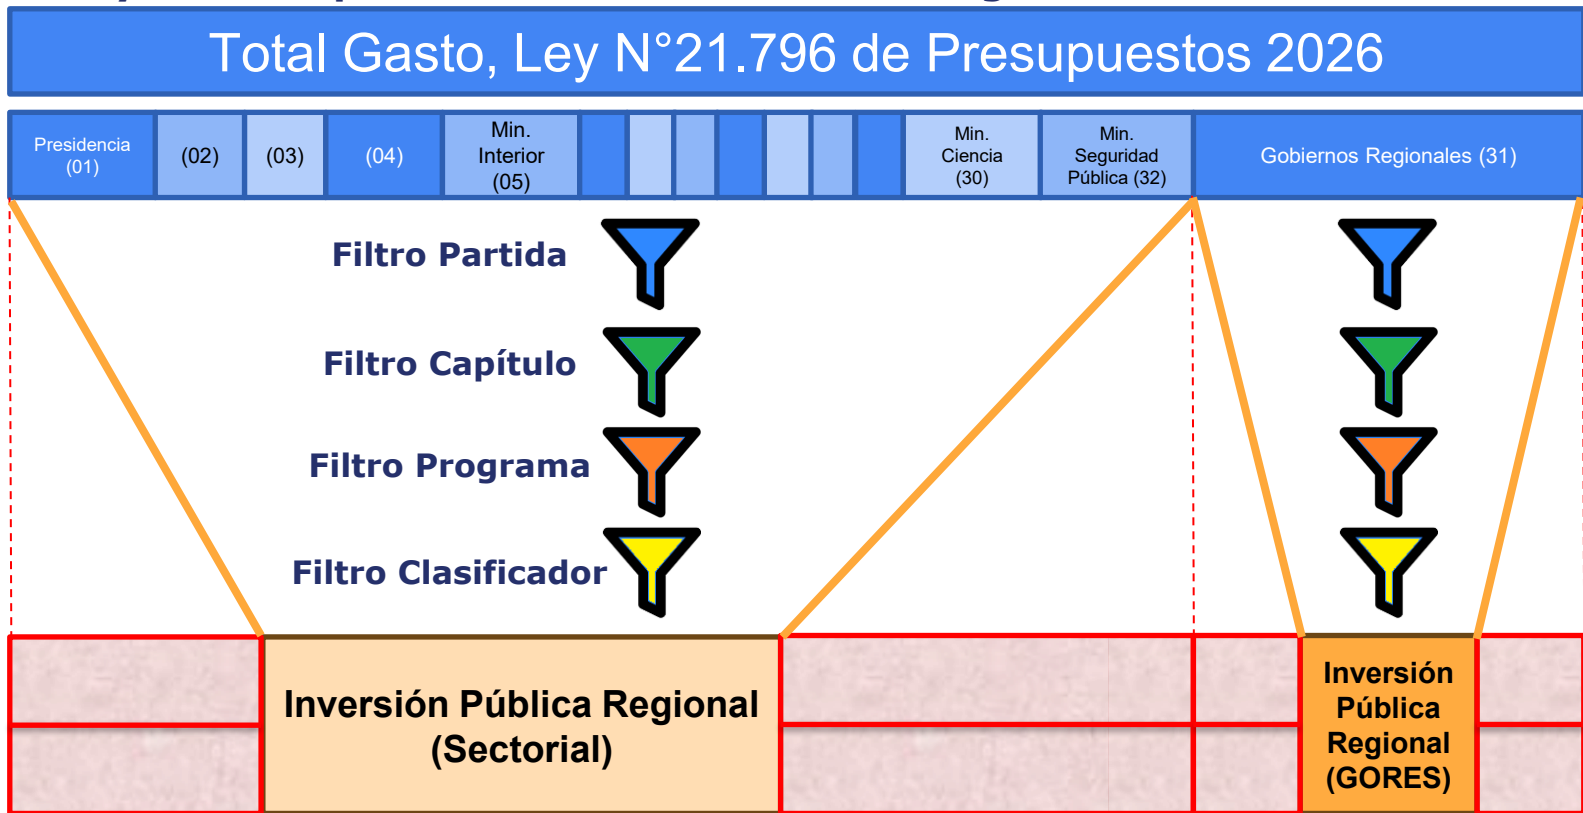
Total Gasto, Ley N°21.796 de Presupuestos 2026

| Presidencia (01) | (02) | (03) | (04) | Min. Interior (05) | | | | | | | | Min. Ciencia (30) | Min. Seguridad Pública (32) | Gobiernos Regionales (31) |
|---|---|---|---|---|---|---|---|---|---|---|---|---|---|---|

Filtro Partida

Filtro Capítulo

Filtro Programa

Filtro Clasificador

Inversión Pública Regional (Sectorial)

Inversión Pública Regional (GORES)